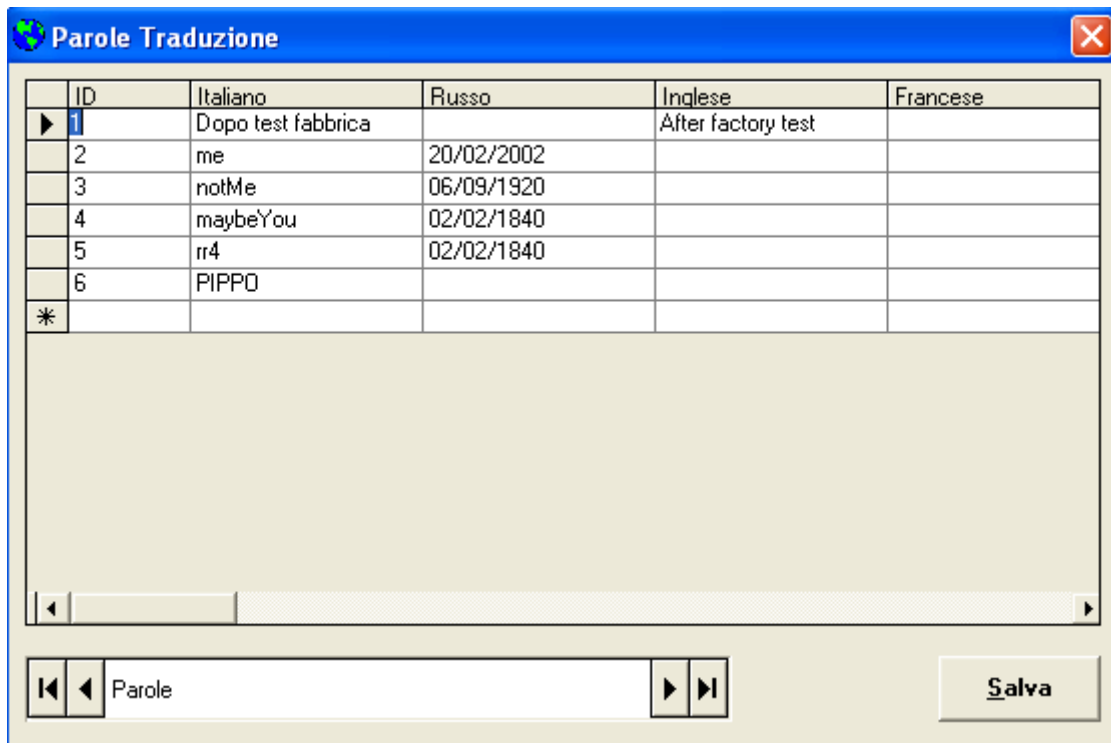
Parole Traduzione

| ID | Italiano | Russo | Inglese | Francese |
|---|---|---|---|---|
| 1 | Dopo test fabbrica | | After factory test | |
| 2 | me | 20/02/2002 | | |
| 3 | notMe | 06/09/1920 | | |
| 4 | maybeYou | 02/02/1840 | | |
| 5 | rr4 | 02/02/1840 | | |
| 6 | PIPPO | | | |
| | | | | |

Parole

Salva